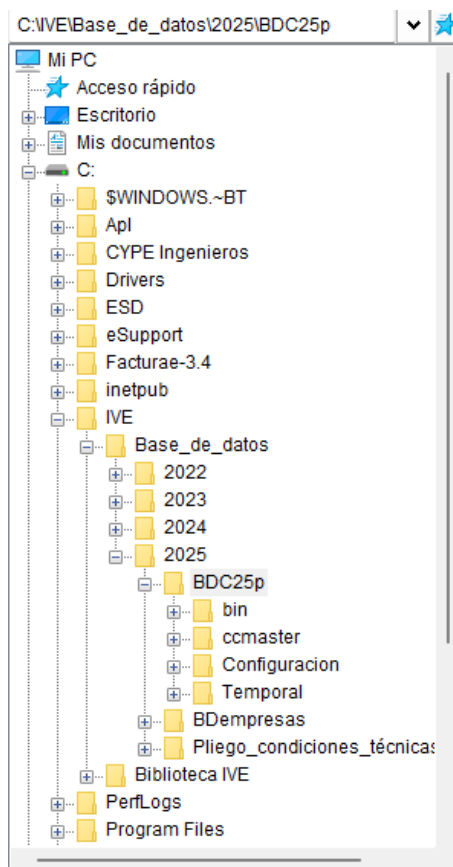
C:\IVE\Base_de_datos\2025\BDC25p

Mi PC
Acceso rápido
Escritorio
Mis documentos
C:
$WINDOWS.~BT
Apl
CYPE Ingenieros
Drivers
ESD
eSupport
Facturae-3.4
inetpub
IVE
Base_de_datos
2022
2023
2024
2025
BDC25p
bin
ccmaster
Configuracion
Temporal
BDempresas
Pliego_condiciones_técnicas
Biblioteca IVE
PerfLogs
Program Files